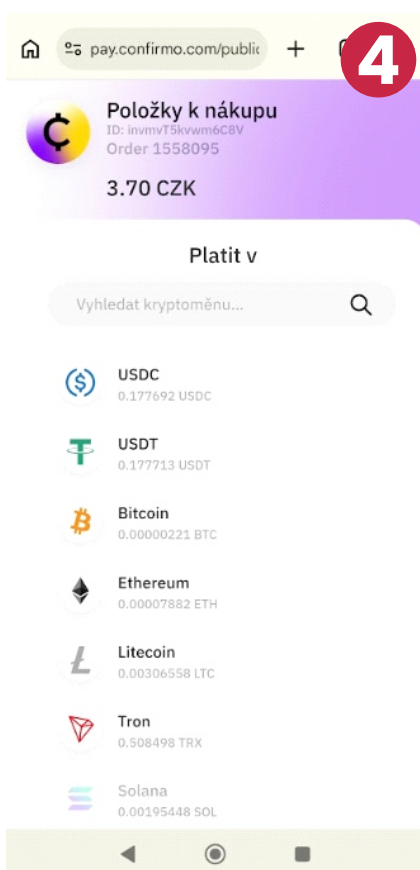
pay.confirmo.com/public

4

Položky k nákupu
ID: invmvT5kvwm6C8V
Order 1558095

3.70 CZK

Platit v

Vyhledat kryptoměnu...

USDC
0.177692 USDC

USDT
0.177713 USDT

Bitcoin
0.00000221 BTC

Ethereum
0.00007882 ETH

Litecoin
0.00306558 LTC

Tron
0.508498 TRX

Solana
0.00195448 SOL